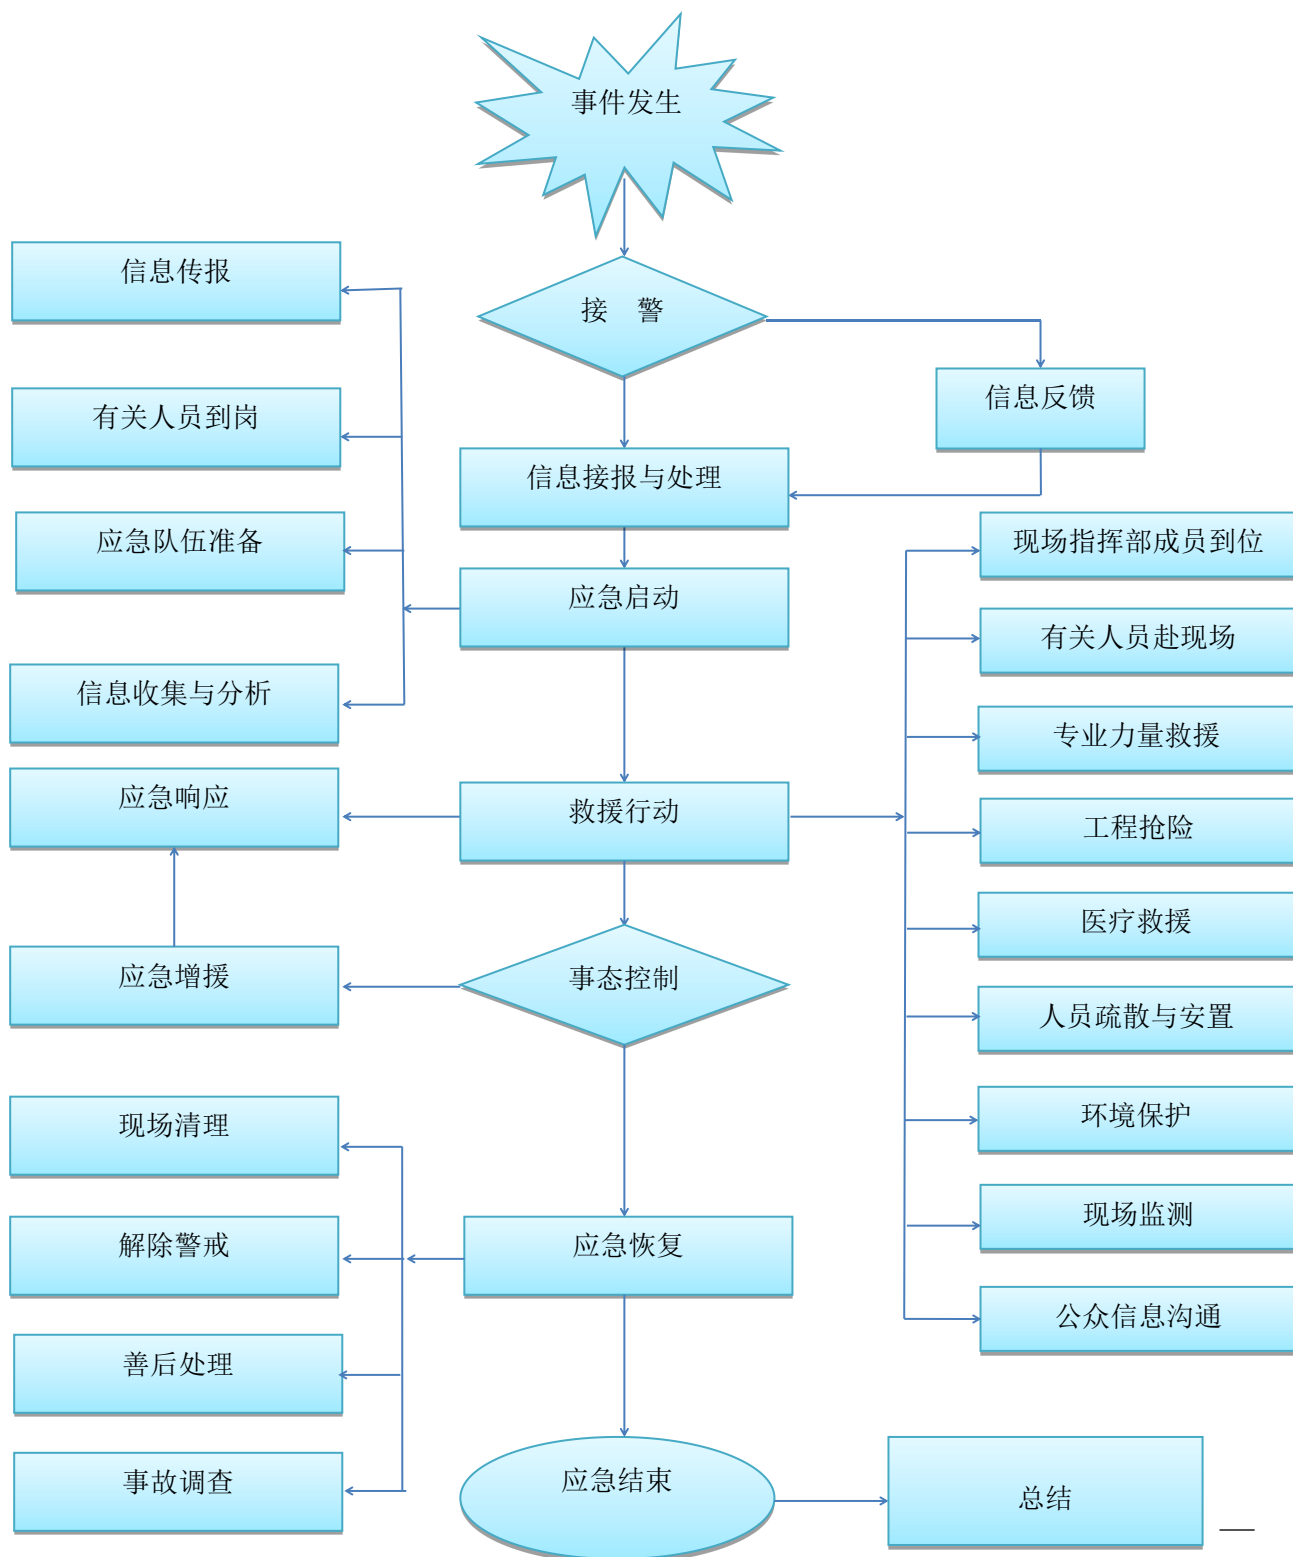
事件发生

信息传报

接　警

有关人员到岗

信息反馈

信息接报与处理

应急队伍准备

现场指挥部成员到位

应急启动

有关人员赴现场

信息收集与分析

专业力量救援

应急响应

救援行动

工程抢险

医疗救援

应急增援

事态控制

人员疏散与安置

现场清理

环境保护

解除警戒

应急恢复

现场监测

公众信息沟通

善后处理

事故调查

应急结束

总结